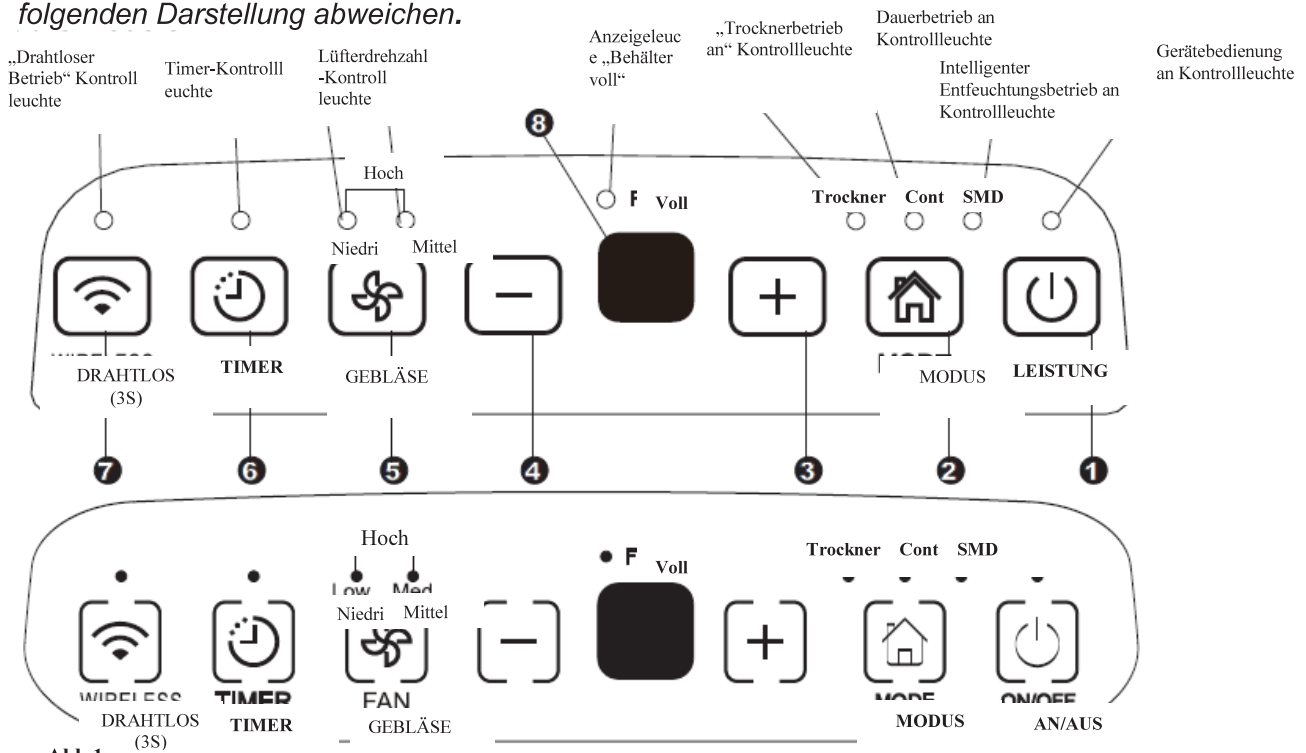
folgenden Darstellung abweichen.

„Drahtloser Betrieb“ Kontroll leuchte

Timer-Kontrolll euchte

Lüfterdrehzahl -Kontroll leuchte

Anzeigeleuc e „Behälter voll“

„Trocknerbetrieb an“ Kontrollleuchte

Dauerbetrieb an Kontrollleuchte

Intelligenter Entfeuchtungsbetrieb an Kontrollleuchte

Gerätebedienung an Kontrollleuchte

8

Hoch

F Voll

Trockner Cont SMD

Niedri Mittel

DRAHTLOS (3S)

TIMER

GEBLÄSE

MODUS

LEISTUNG

7 6 5 4 3 2 1

Hoch

Low Med

F Voll

Trockner Cont SMD

Niedri Mittel

WIRELESS

TIMER

FAN

MODE

ON/OFF

DRAHTLOS (3S)

TIMER

GEBLÄSE

MODUS

AN/AUS

Abb.1